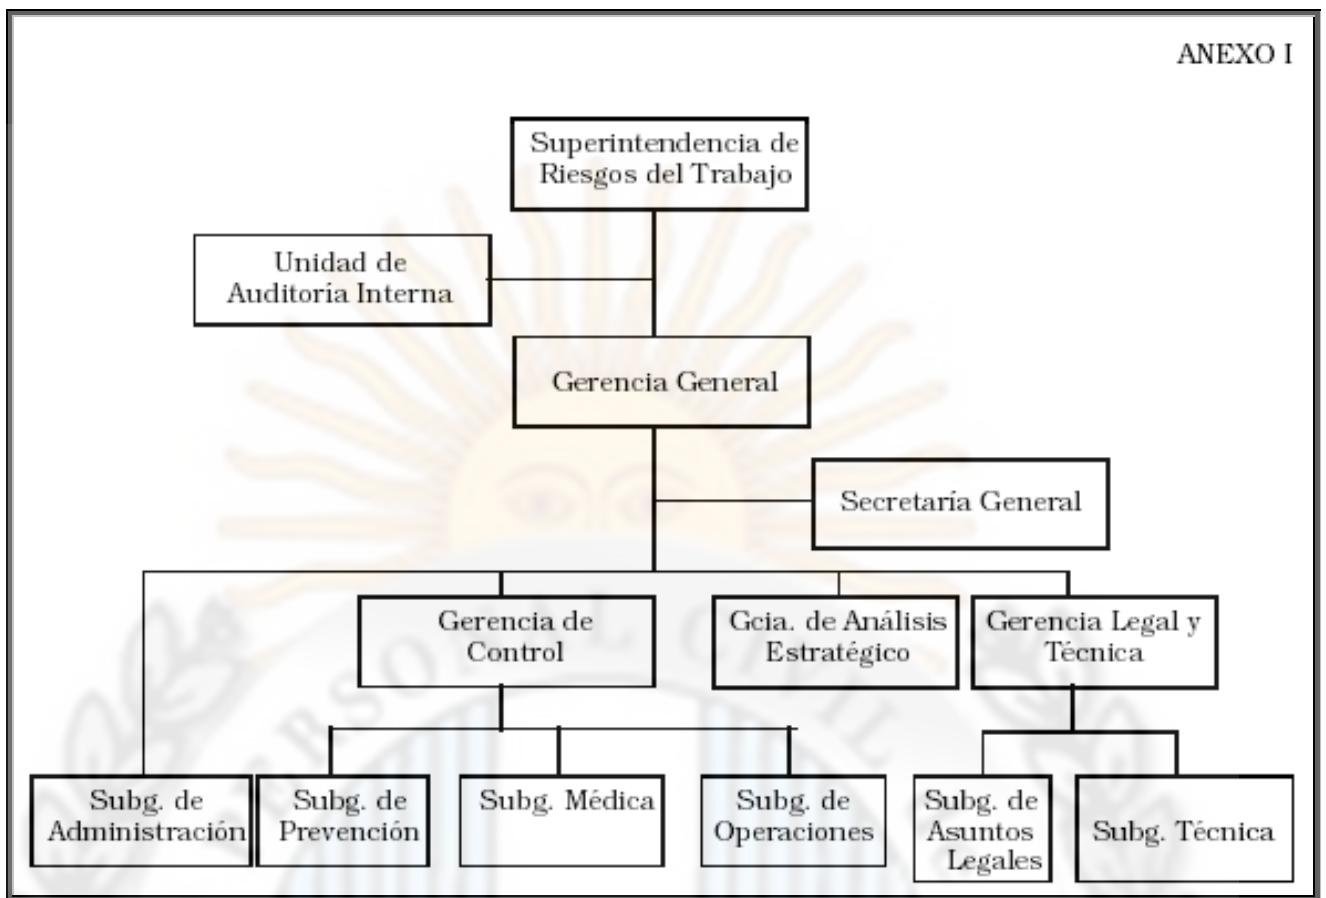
ANEXO I

Superintendencia de Riesgos del Trabajo

Unidad de Auditoria Interna

Gerencia General

Secretaría General

Gerencia de Control

Gcia. de Análisis Estratégico

Gerencia Legal y Técnica

Subg. de Administración

Subg. de Prevención

Subg. Médica

Subg. de Operaciones

Subg. de Asuntos Legales

Subg. Técnica